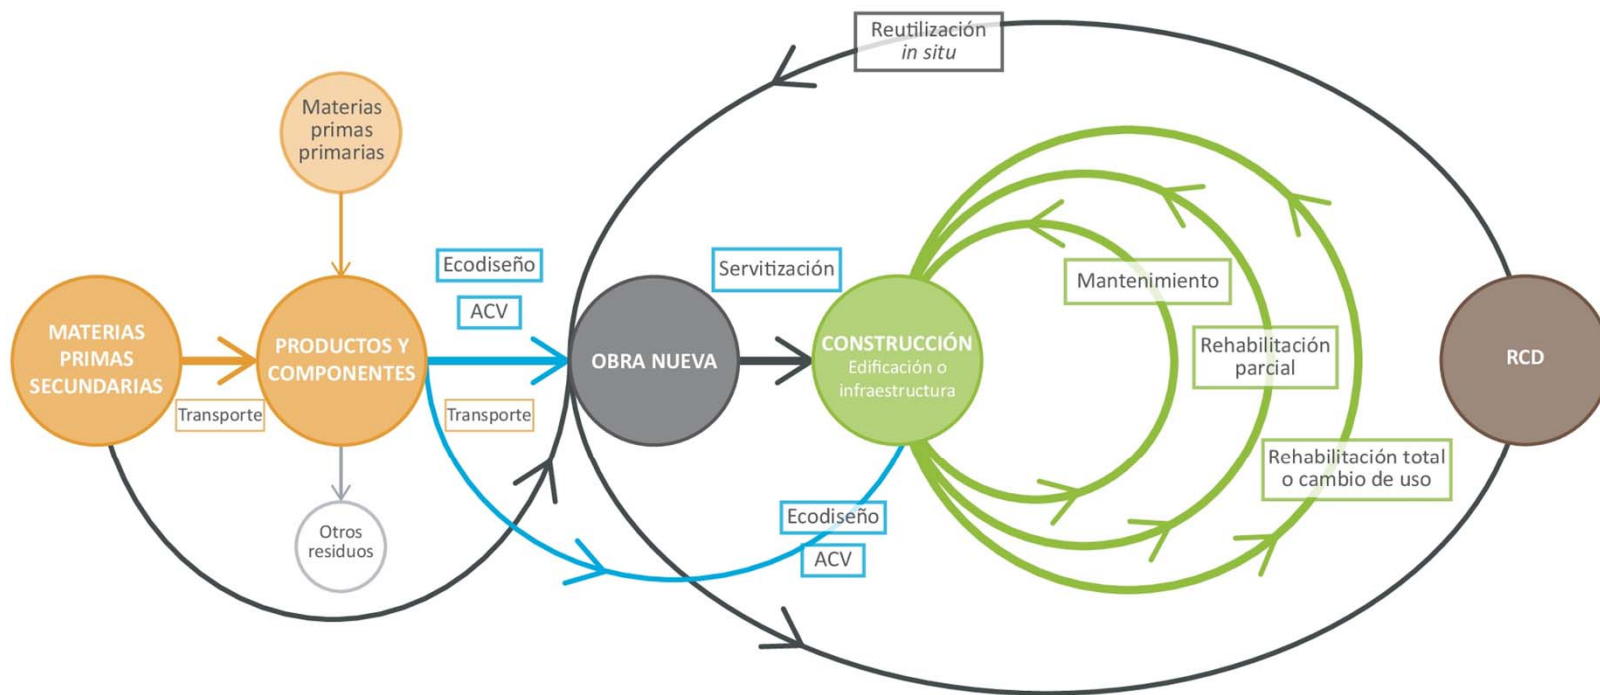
Reutilización
in situ

Materias primas primarias

MATERIAS PRIMAS SECUNDARIAS

Transporte

PRODUCTOS Y COMPONENTES

Otros residuos

Ecodiseño

ACV

Transporte

OBRA NUEVA

Servitización

CONSTRUCCIÓN
Edificación o infraestructura

Ecodiseño

ACV

Mantenimiento

Rehabilitación parcial

Rehabilitación total o cambio de uso

RCD